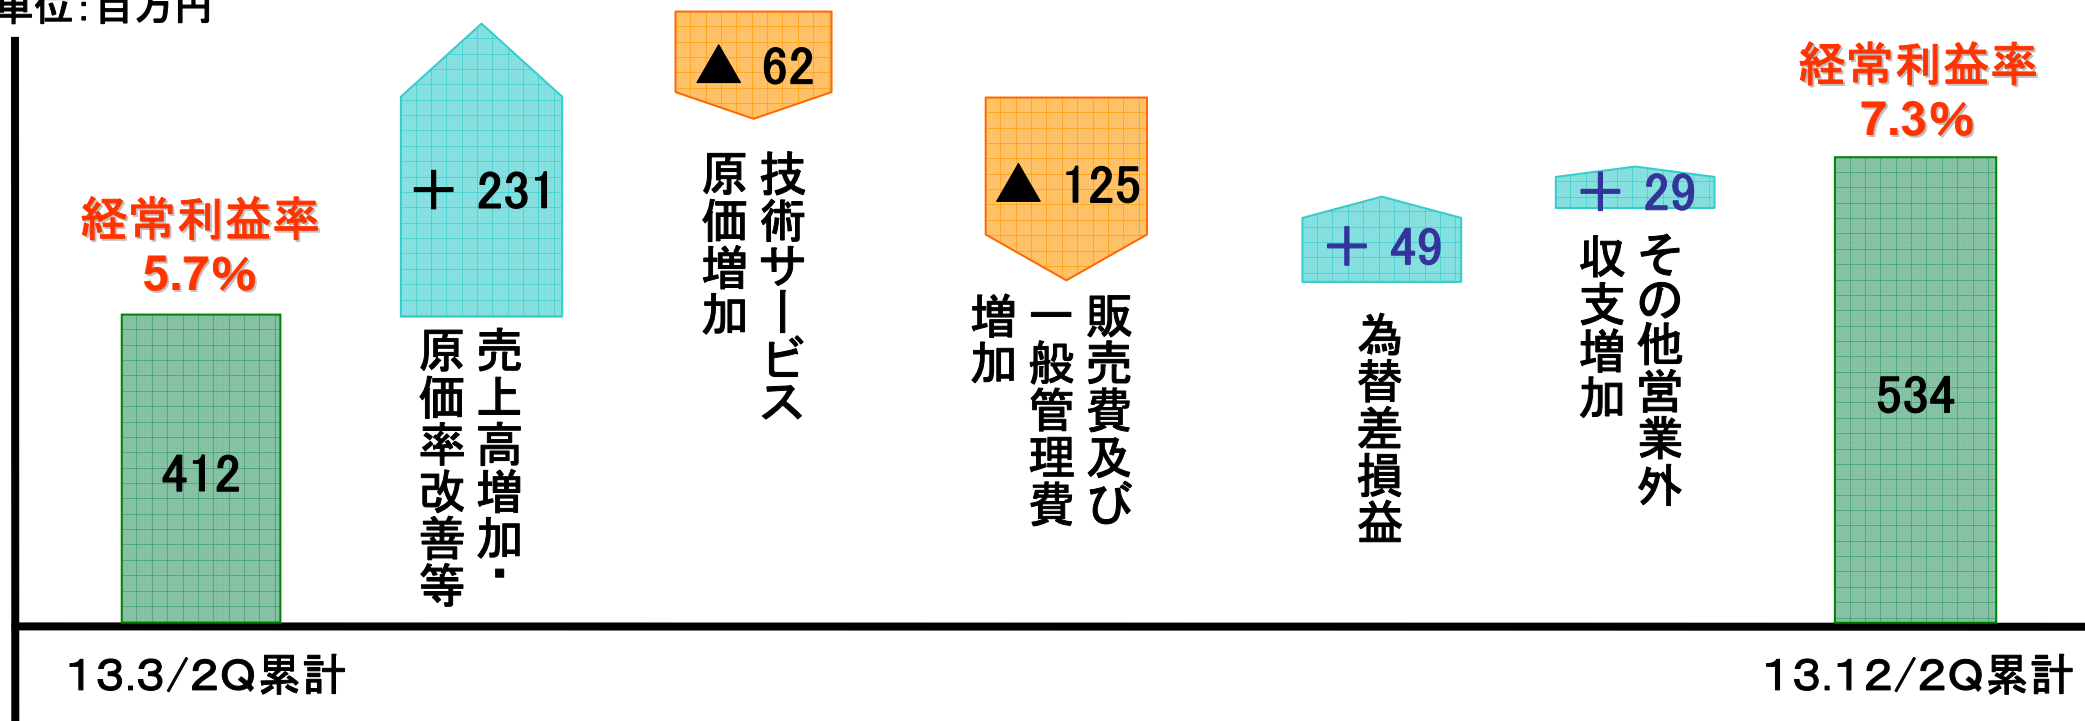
単位：百万円

経常利益率
5.7%

412

＋ 231

売上高増加・原価率改善等

▲ 62

技術サービス原価増加

▲ 125

販売費及び一般管理費増加

＋ 49

為替差損益

＋ 29

その他営業外収支増加

経常利益率
7.3%

534

13.3/2Q累計

13.12/2Q累計